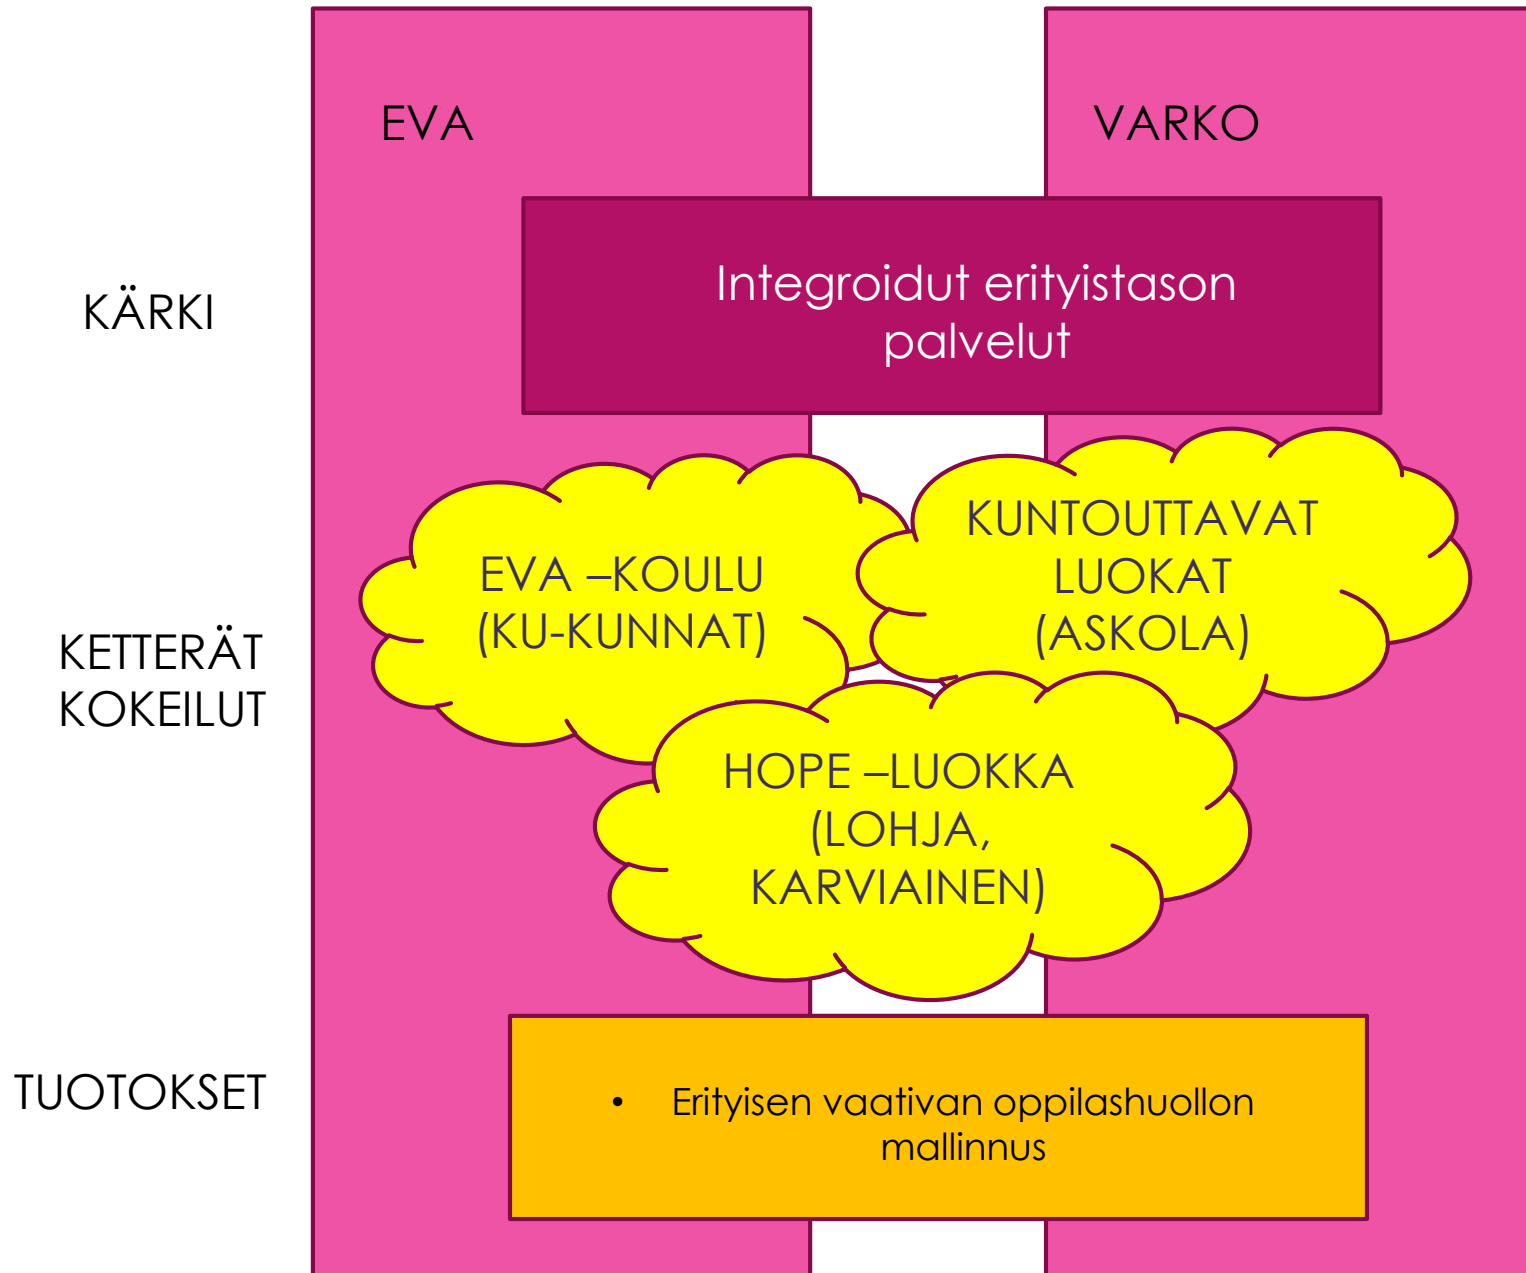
EVA

VARKO

KÄRKI

Integroidut erityistason palvelut

KETTERÄT KOKEILUT

EVA –KOULU (KU-KUNNAT)

KUNTOUTTAVAT LUOKAT (ASKOLA)

HOPE –LUOKKA (LOHJA, KARVIAINEN)

TUOTOKSET

• Erityisen vaativan oppilashuollon mallinnus